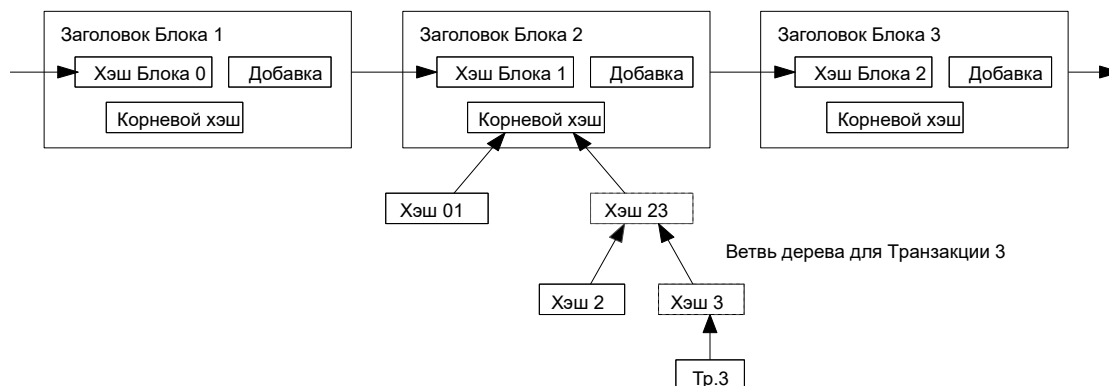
Заголовок Блока 1

Хэш Блока 0

Добавка

Корневой хэш

Заголовок Блока 2

Хэш Блока 1

Добавка

Корневой хэш

Заголовок Блока 3

Хэш Блока 2

Добавка

Корневой хэш

Хэш 01

Хэш 23

Ветвь дерева для Транзакции 3

Хэш 2

Хэш 3

Тр.3